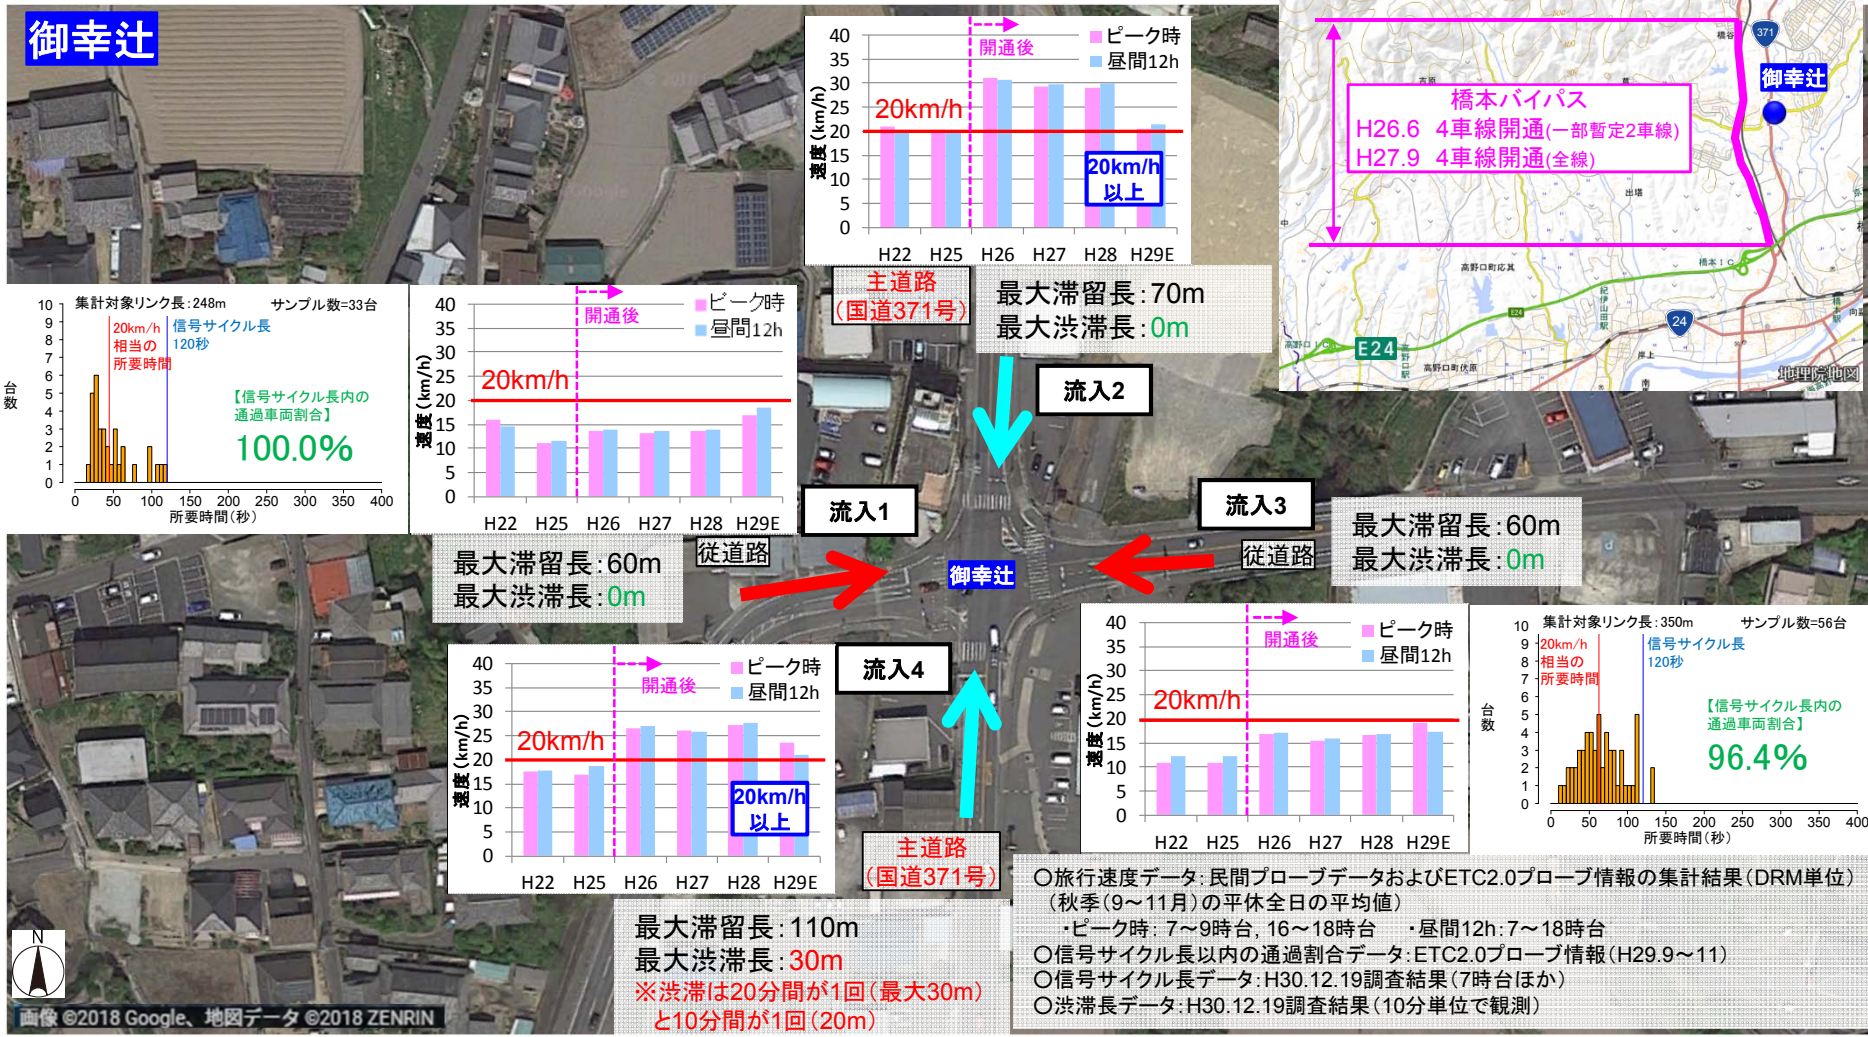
御幸辻

40
35
30
25
20
15
10
5
0
速度(km/h)
20km/h
開通後
ピーク時
昼間12h
20km/h以上
H22 H25 H26 H27 H28 H29E

371
御幸辻
橋本バイパス
H26.6 4車線開通(一部暫定2車線)
H27.9 4車線開通(全線)
E24
24
地理院地図

10
9
8
7
6
5
4
3
2
1
0
台数
集計対象リンク長:248m
サンプル数=33台
20km/h相当の所要時間
信号サイクル長120秒
【信号サイクル長内の通過車両割合】
100.0%
0 50 100 150 200 250 300 350 400
所要時間(秒)

40
35
30
25
20
15
10
5
0
速度(km/h)
20km/h
開通後
ピーク時
昼間12h
H22 H25 H26 H27 H28 H29E

主道路
(国道371号)

最大滞留長:70m
最大渋滞長:0m

流入2

流入1

流入3

最大滞留長:60m
最大渋滞長:0m

従道路

御幸辻

従道路

最大滞留長:60m
最大渋滞長:0m

流入4

40
35
30
25
20
15
10
5
0
速度(km/h)
20km/h
開通後
ピーク時
昼間12h
20km/h以上
H22 H25 H26 H27 H28 H29E

40
35
30
25
20
15
10
5
0
速度(km/h)
20km/h
開通後
ピーク時
昼間12h
H22 H25 H26 H27 H28 H29E

10
9
8
7
6
5
4
3
2
1
0
台数
集計対象リンク長:350m
サンプル数=56台
20km/h相当の所要時間
信号サイクル長120秒
【信号サイクル長内の通過車両割合】
96.4%
0 50 100 150 200 250 300 350 400
所要時間(秒)

主道路
(国道371号)

最大滞留長:110m
最大渋滞長:30m
※渋滞は20分間が1回(最大30m)と10分間が1回(20m)

○旅行速度データ:民間プローブデータおよびETC2.0プローブ情報の集計結果(DRM単位)(秋季(9~11月)の平休全日の平均値)
・ピーク時:7~9時台,16~18時台 ・昼間12h:7~18時台
○信号サイクル長以内の通過割合データ:ETC2.0プローブ情報(H29.9~11)
○信号サイクル長データ:H30.12.19調査結果(7時台ほか)
○渋滞長データ:H30.12.19調査結果(10分単位で観測)

N
画像 ©2018 Google、地図データ ©2018 ZENRIN